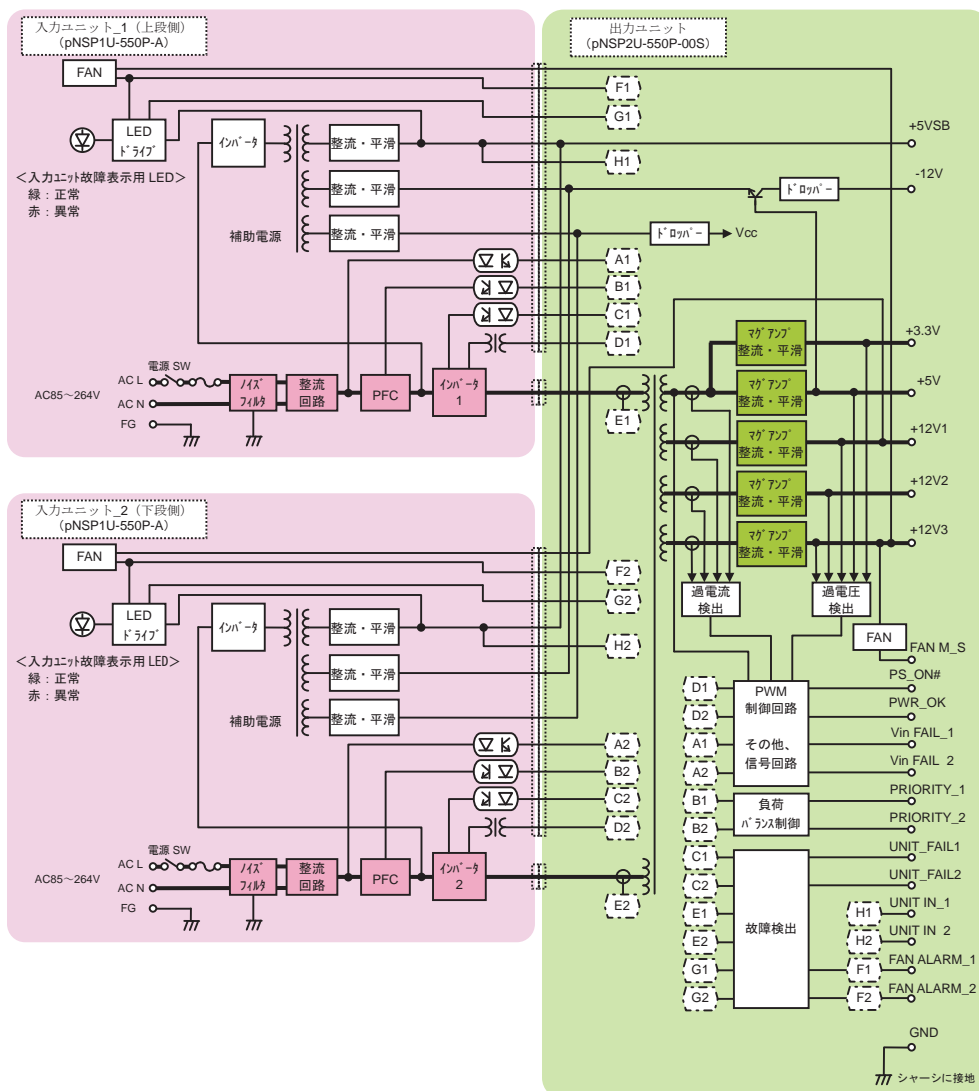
入力ユニット_1（上段側）
(pNSP1U-550P-A)

FAN

LED
ﾄﾞﾗｲﾌﾞ

＜入力ﾕﾆｯﾄ故障表示用 LED＞
緑：正常
赤：異常

ｲﾝﾊﾞｰﾀ

整流・平滑
整流・平滑
整流・平滑

補助電源

電源 SW
AC L
AC N
FG
AC85～264V

ﾉｲｽﾞ
ﾌｨﾙﾀ

整流
回路

PFC

ｲﾝﾊﾞｰﾀ
1

出力ユニット
(pNSP2U-550P-00S)

F1
G1
H1
A1
B1
C1
D1
E1

+5VSB
-12V
ﾄﾞﾛｯﾊﾟｰ
ﾄﾞﾛｯﾊﾟｰ
Vcc

ﾏｸﾞｱﾝﾌﾟ
整流・平滑
+3.3V
ﾏｸﾞｱﾝﾌﾟ
整流・平滑
+5V
ﾏｸﾞｱﾝﾌﾟ
整流・平滑
+12V1
ﾏｸﾞｱﾝﾌﾟ
整流・平滑
+12V2
ﾏｸﾞｱﾝﾌﾟ
整流・平滑
+12V3

過電流
検出

過電圧
検出

FAN
FAN M_S

入力ユニット_2（下段側）
(pNSP1U-550P-A)

FAN

LED
ﾄﾞﾗｲﾌﾞ

＜入力ﾕﾆｯﾄ故障表示用 LED＞
緑：正常
赤：異常

ｲﾝﾊﾞｰﾀ

整流・平滑
整流・平滑
整流・平滑

補助電源

F2
G2
H2
A2
B2
C2
D2

電源 SW
AC L
AC N
FG
AC85～264V

ﾉｲｽﾞ
ﾌｨﾙﾀ

整流
回路

PFC

ｲﾝﾊﾞｰﾀ
2

E2

D1
D2
A1
A2
PWM
制御回路
その他、
信号回路
PS_ON#
PWR_OK
Vin FAIL_1
Vin FAIL 2

B1
B2
負荷
ﾊﾞﾗﾝｽ制御
PRIORITY_1
PRIORITY_2

C1
C2
E1
E2
G1
G2
故障検出
UNIT_FAIL1
UNIT_FAIL2
H1
UNIT IN_1
H2
UNIT IN 2
F1
FAN ALARM_1
F2
FAN ALARM_2

GND
シャーシに接地